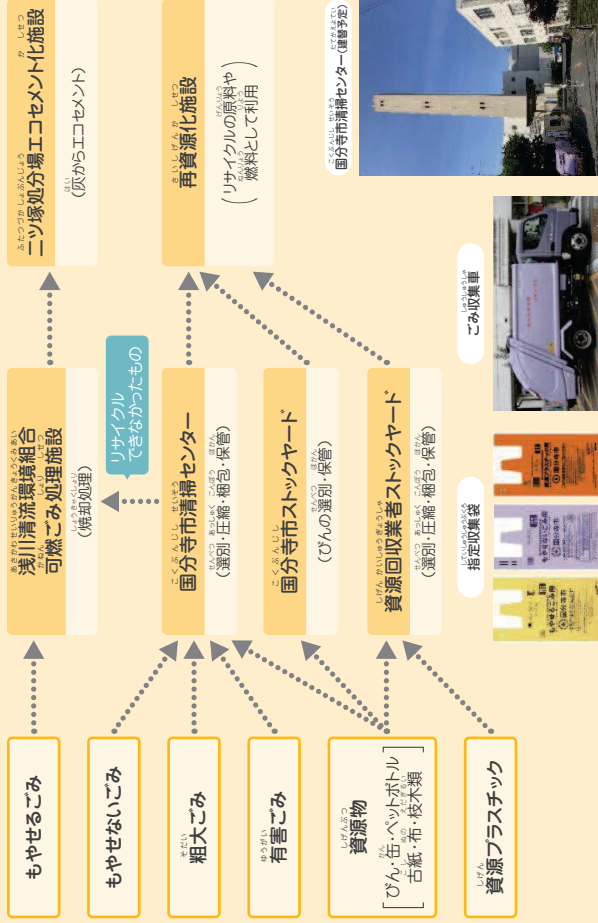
もやせるごみ

もやせないごみ

粗大ごみ

有害ごみ

資源物
［びん・缶・ペットボトル
古紙・布・枝木類］

資源プラスチック

浅川清流環境組合
可燃ごみ処理施設
（焼却処理）

国分寺市清掃センター
（選別・圧縮・梱包・保管）

リサイクル
できなかったもの

国分寺市ストックヤード
（びんの選別・保管）

資源回収業者ストックヤード
（選別・圧縮・梱包・保管）

二ツ塚処分場エコセメント化施設
（灰からエコセメント）

再資源化施設
（リサイクルの原料や
燃料として利用）

国分寺市清掃センター（建替予定）

ごみ収集車

指定収集袋